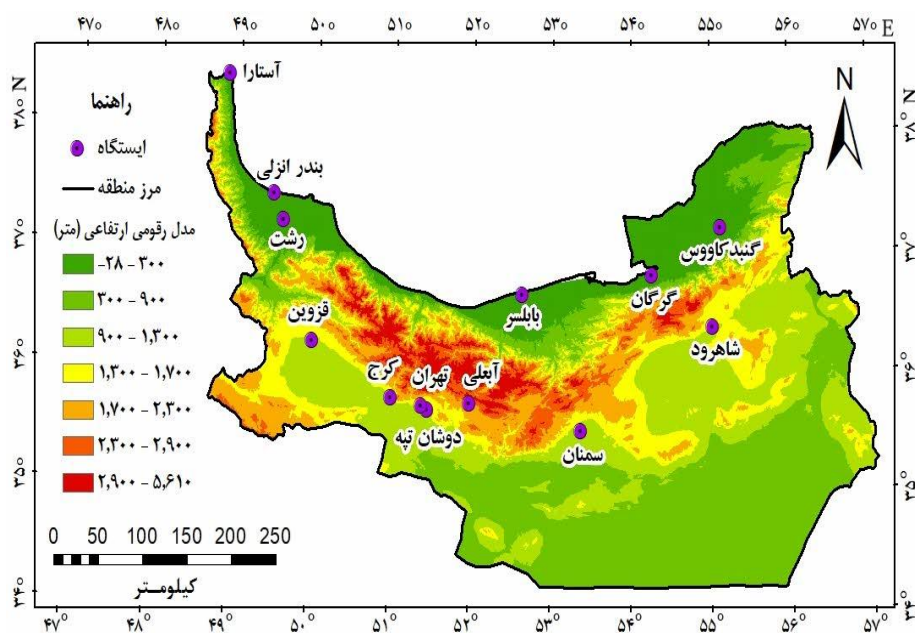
۴۷० ۴۸० ۴۹० ۵۰० ۵۱० ۵۲० ۵۳० ۵۴० ۵۵० ۵۶० ۵۷० E

۳۸० N
۳۷०
۳۶०
۳۵०
۳۴०

N

راهنما
ایستگاه
مرز منطقه
مدل رقومی ارتفاعی (متر)

| |
|---|
| ۳۰۰ - ۲۸- |
| ۳۰۰ - ۹۰۰ |
| ۹۰۰ - ۱,۳۰۰ |
| ۱,۳۰۰ - ۱,۷۰۰ |
| ۱,۷۰۰ - ۲,۳۰۰ |
| ۲,۳۰۰ - ۲,۹۰۰ |
| ۲,۹۰۰ - ۵,۶۱۰ |

آستارا
بندر انزلی
رشت
قزوین
کرج
تهران
آبعلی
دوشان تپه
بابلسر
گرگان
گنبدکاووس
شاهرود
سمنان

0 50 100 150 200 250
کیلومتر

۴۷° ۴۸° ۴۹° ۵۰° ۵۱° ۵۲° ۵۳° ۵۴° ۵۵° ۵۶° ۵۷°